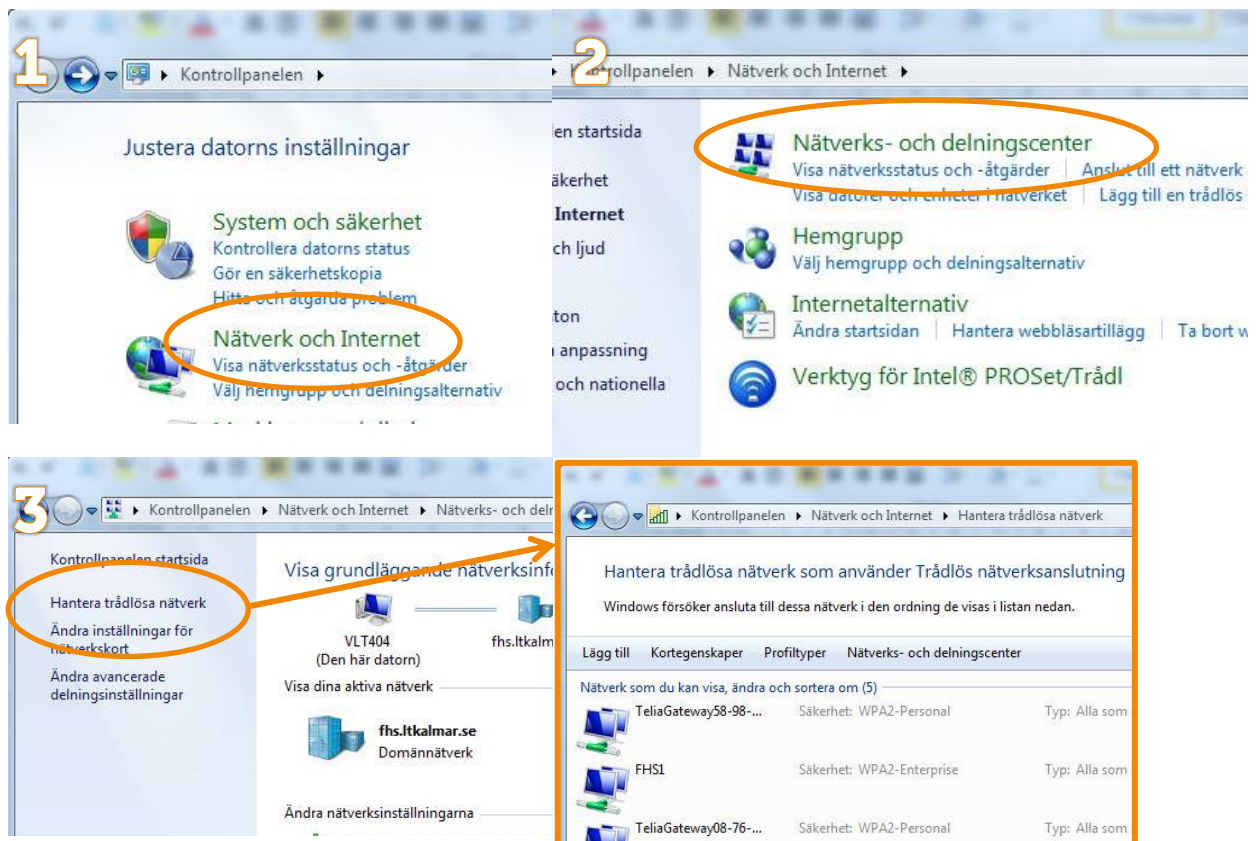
1

Kontrollpanelen ▸

Justera datorns inställningar

System och säkerhet
Kontrollera datorns status
Gör en säkerhetskopia
Hitta och åtgärda problem

Nätverk och Internet
Visa nätverksstatus och -åtgärder
Välj hemgrupp och delningsalternativ

2

Kontrollpanelen ▸ Nätverk och Internet ▸

len startsida
äkerhet
Internet
ch ljud
ton
a anpassning
och nationella

Nätverks- och delningscenter
Visa nätverksstatus och -åtgärder | Anslut till ett nätverk
Visa datorer och enheter i nätverket | Lägg till en trådlös

Hemgrupp
Välj hemgrupp och delningsalternativ

Internetalternativ
Ändra startsidan | Hantera webbläsartillägg | Ta bort w

Verktyg för Intel® PROSet/Trådl

3

Kontrollpanelen ▸ Nätverk och Internet ▸ Nätverks- och deln

Kontrollpanelen startsida
Hantera trådlösa nätverk
Ändra inställningar för nätverkskort
Ändra avancerade delningsinställningar

Visa grundläggande nätverksinfo
VLT404
(Den här datorn)
fhs.ltkalm
Visa dina aktiva nätverk
fhs.ltkalmar.se
Domännätverk
Ändra nätverksinställningarna

Kontrollpanelen ▸ Nätverk och Internet ▸ Hantera trådlösa nätverk

Hantera trådlösa nätverk som använder Trådlös nätverksanslutning
Windows försöker ansluta till dessa nätverk i den ordning de visas i listan nedan.

Lägg till  Kortegenskaper  Profiltyper  Nätverks- och delningscenter

Nätverk som du kan visa, ändra och sortera om (5)
TeliaGateway58-98-... Säkerhet: WPA2-Personal Typ: Alla som
FHS1 Säkerhet: WPA2-Enterprise Typ: Alla som
TeliaGateway08-76-... Säkerhet: WPA2-Personal Typ: Alla som